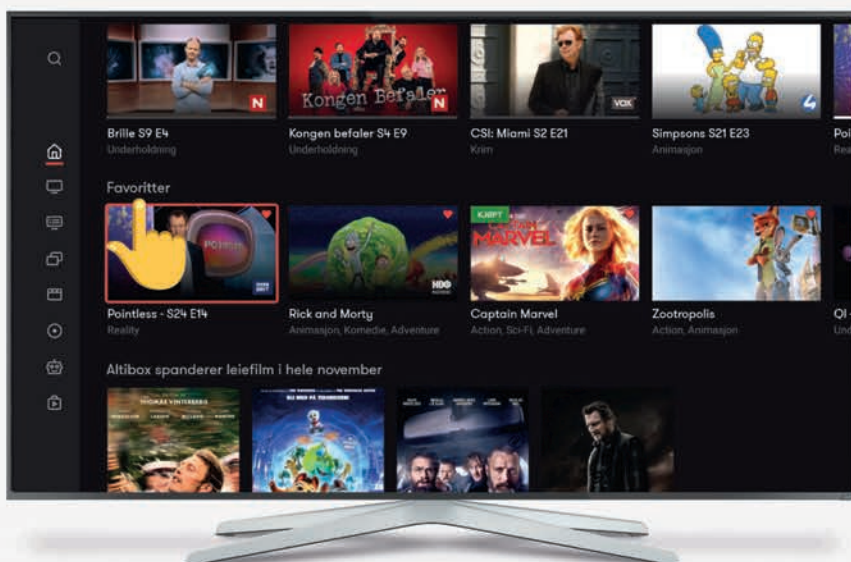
Kongen Befaler

N

N

VOX

4

Brille S9 E4
Underholdning

Kongen befaler S4 E9
Underholdning

CSI: Miami S2 E21
Krim

Simpsons S21 E23
Animasjon

Poi
Rea

Favoritter

KJØPT

MARVEL

POINTLESS

HBO

Pointless - S24 E14
Reality

Rick and Morty
Animasjon, Komedie, Adventure

Captain Marvel
Action, Sci-Fi, Adventure

Zootropolis
Action, Animasjon

QI
Und

Altibox spanderer leiefilm i hele november

THOMAS VINTERBERG